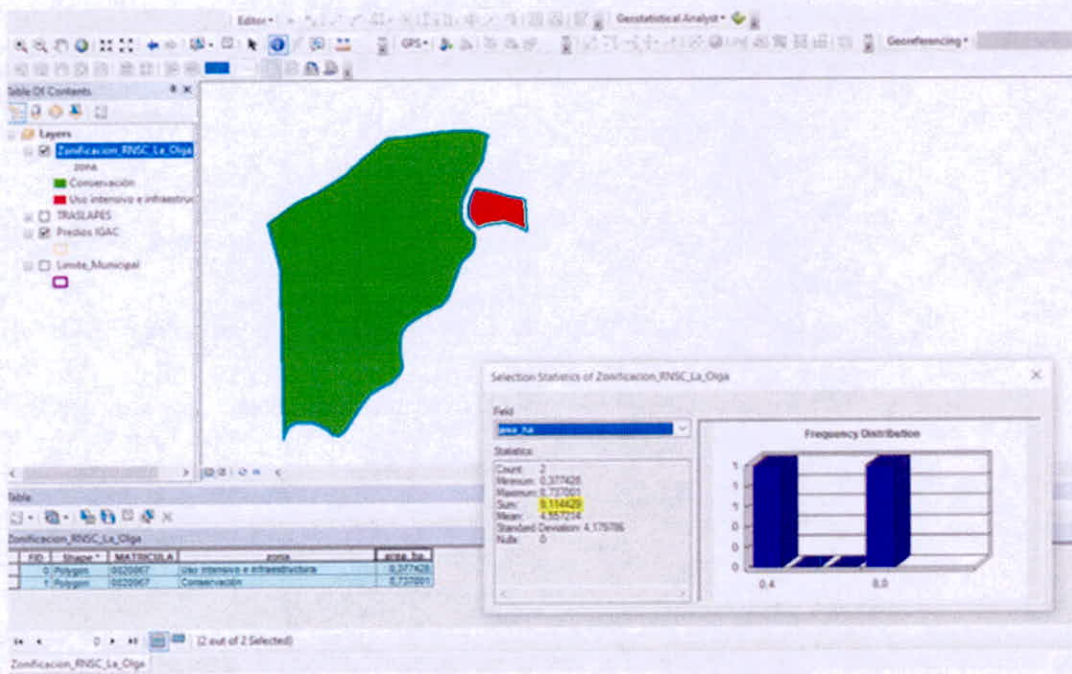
Editor▾

Geostatistical Analyst▾

GPS▾

Georeferencing▾

Table Of Contents

Layers

Zonificacion_RNSC_La_Olga

zona

Conservación

Uso intensivo e infraestruc

TRASLAPES

Predios IGAC

Limite_Municipal

Selection Statistics of Zonificacion_RNSC_La_Olga

Field

area_ha

Statistics

Count: 2
Minimum: 0,377428
Maximum: 8,737001
Sum: 9,114429
Mean: 4,557214
Standard Deviation: 4,179786
Nulls: 0

Frequency Distribution

1
1
1
0
0
0

0.4
8.0

Table

Zonificacion_RNSC_La_Olga

| FID | Shape * | MATRICULA | zona | area_ha |
|---|---|---|---|---|
| 0 | Polygon | 0520067 | Uso intensivo e infraestructura | 0,377428 |
| 1 | Polygon | 0520067 | Conservación | 8,737001 |

0

(2 out of 2 Selected)

Zonificacion_RNSC_La_Olga